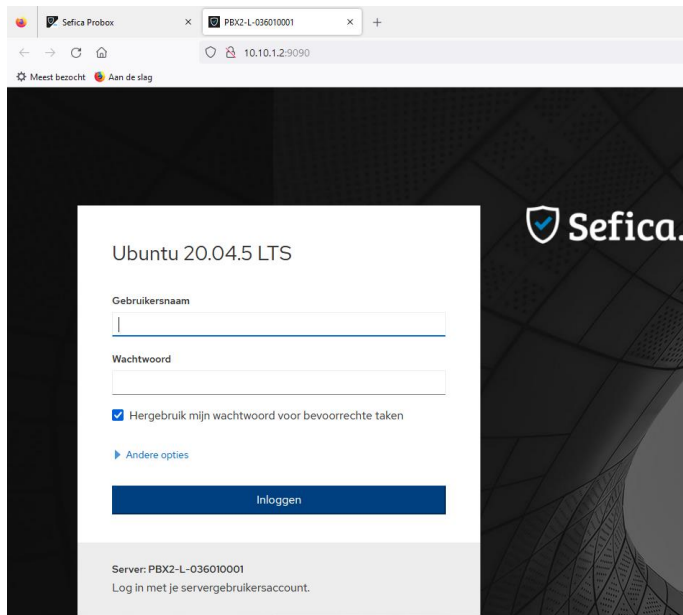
Sefica Probox ×
PBX2-L-036010001 × +

10.10.1.2:9090

Meest bezocht   Aan de slag

Sefica.

Ubuntu 20.04.5 LTS

Gebruikersnaam

Wachtwoord

Hergebruik mijn wachtwoord voor bevoorrechte taken

Andere opties

Inloggen

Server: PBX2-L-036010001
Log in met je servergebruikersaccount.